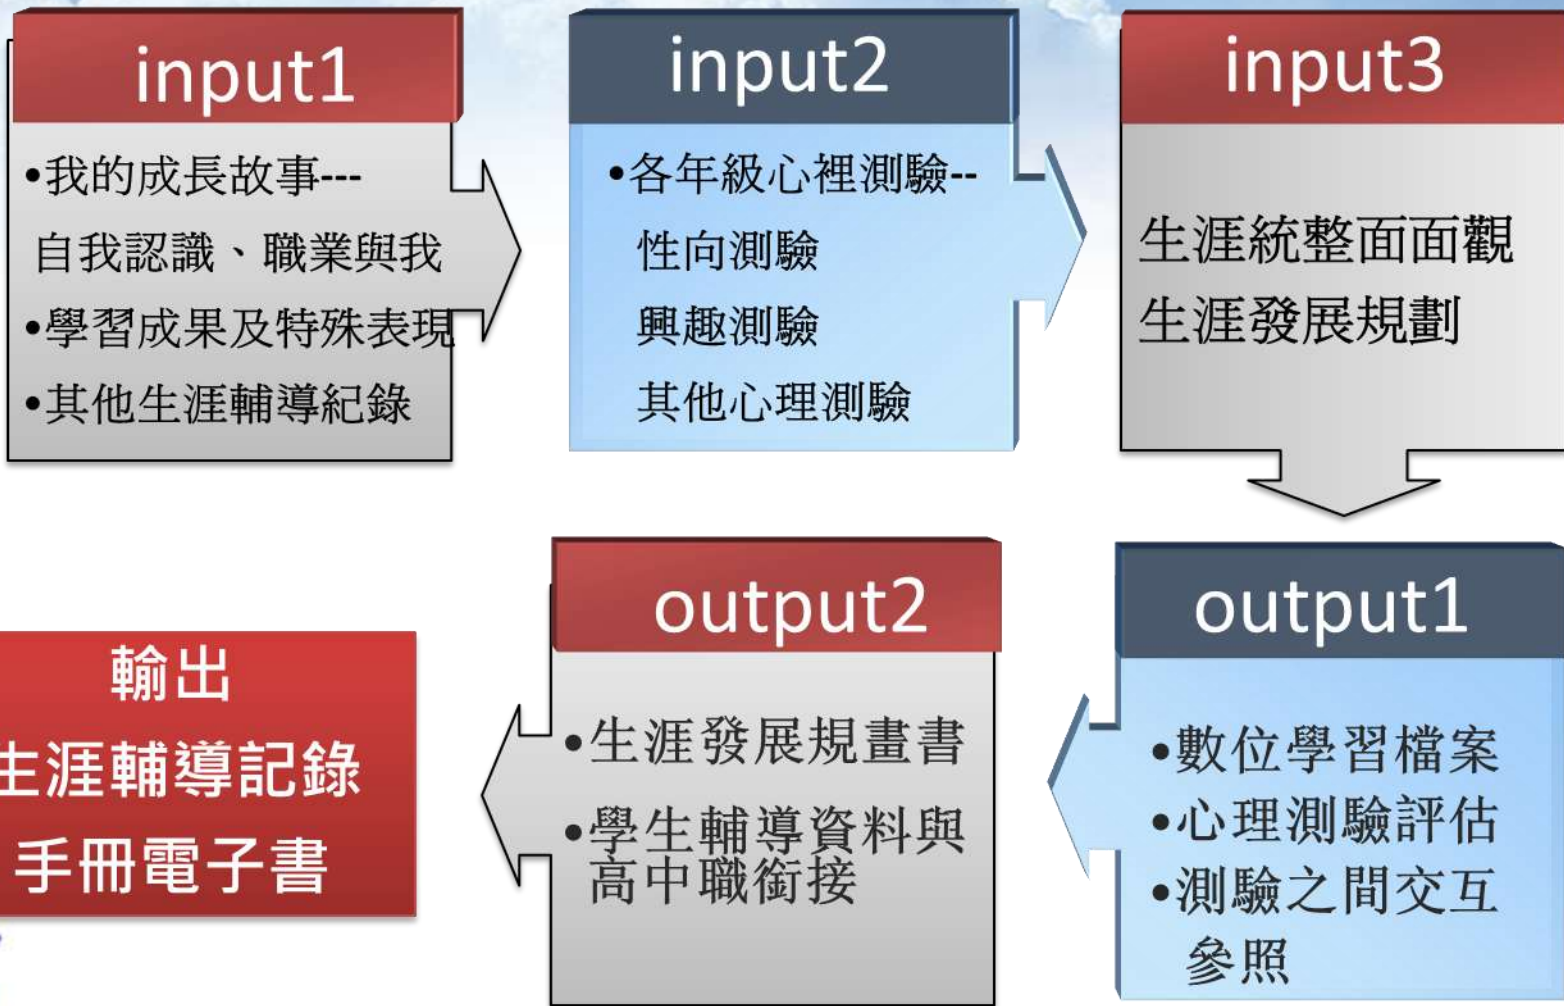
input1

•我的成長故事---
自我認識、職業與我
•學習成果及特殊表現
•其他生涯輔導紀錄

input2

•各年級心裡測驗--
性向測驗
興趣測驗
其他心理測驗

input3

生涯統整面面觀
生涯發展規劃

output1

•數位學習檔案
•心理測驗評估
•測驗之間交互參照

output2

•生涯發展規畫書
•學生輔導資料與高中職銜接

輸出
生涯輔導記錄
手冊電子書